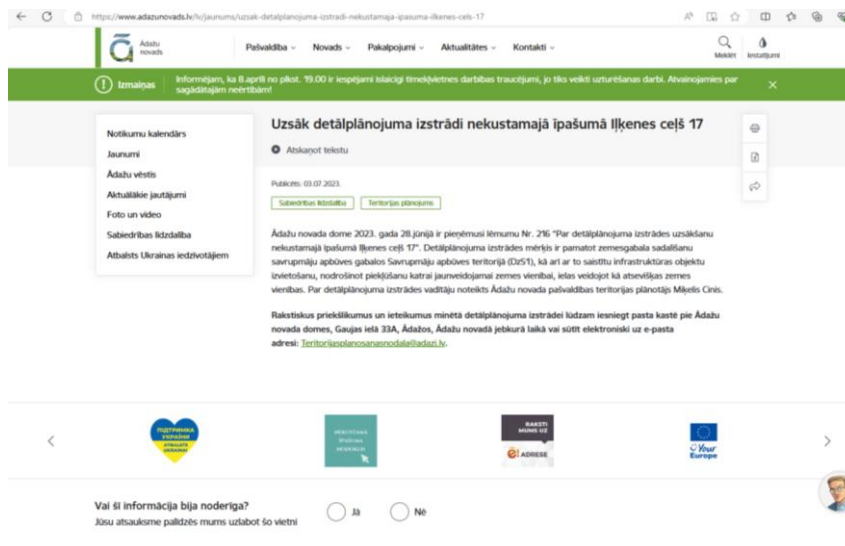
https://www.adazunovads.lv/lv/jaunums/uzsak-detalplanojuma-izstradi-nekustamaja-ipasuma-ilkenes-cels-17

Ādažu novads

Pašvaldība ⌄ Novads ⌄ Pakalpojumi ⌄ Aktualitātes ⌄ Kontakti ⌄

Meklēt Iestatījumi

Izmaiņas Informējam, ka 8.aprīlī no plkst. 19.00 ir iespējami īslaicīgi tīmekļvietnes darbības traucējumi, jo tiks veikti uzturēšanas darbi. Atvainojamies par sagādātajām neērtībām!

Notikumu kalendārs
Jaunumi
Ādažu vēstis
Aktuālākie jautājumi
Foto un video
Sabiedrības līdzdalība
Atbalsts Ukrainas iedzīvotājiem

Uzsāk detālplānojuma izstrādi nekustamajā īpašumā Iļķenes ceļš 17

Atskaņot tekstu

Publicēts: 03.07.2023.

Sabiedrības līdzdalība Teritorijas plānošana

Ādažu novada dome 2023. gada 28.jūnijā ir pieņēmusi lēmumu Nr. 216 "Par detālplānojuma izstrādes uzsākšanu nekustamajā īpašumā Iļķenes ceļš 17". Detālplānojuma izstrādes mērķis ir pamatot zemesgabala sadalīšanu savrupmāju apbūves gabalos Savrupmāju apbūves teritorijā (DzS1), kā arī ar to saistītu infrastruktūras objektu izvietošanu, nodrošinot piekļūšanu katrai jaunveidojamai zemes vienībai, ielas veidojot kā atsevišķas zemes vienības. Par detālplānojuma izstrādes vadītāju noteikts Ādažu novada pašvaldības teritorijas plānotājs Miķelis Cīnis.

Rakstiskus priekšlikumus un ieteikumus minētā detālplānojuma izstrādei lūdzam iesniegt pasta kastē pie Ādažu novada domes, Gaujas ielā 33A, Ādažos, Ādažu novadā jebkurā laikā vai sūtīt elektroniski uz e-pasta adresi: Teritorijasplanosanasnodala@adazi.lv.

ПІДТРИМКА УКРАЇНИ ATBALSTS UKRAINAI

RAKSTI MUMS UZ ADRESE

Your Europe

Vai šī informācija bija noderīga?
Jūsu atsauksme palīdzēs mums uzlabot šo vietni

Jā Nē